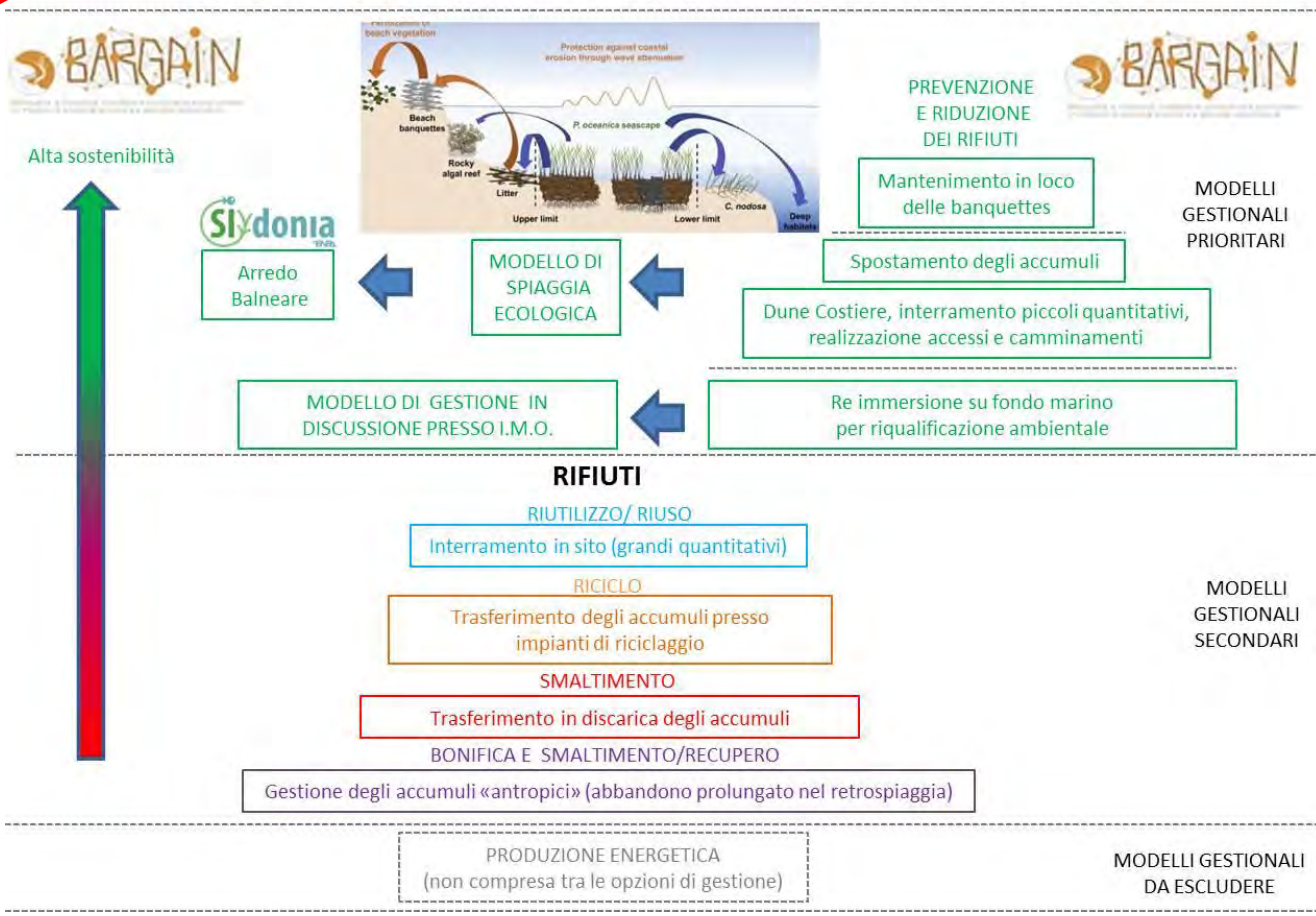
BARGAIN

Alta sostenibilità

Fertilization of beach vegetation

Protection against coastal erosion through wave attenuation

Beach banquettes

P. oceanica seascape

Rocky algal reef

Litter

Upper limit

Lower limit

C. nodosa

Deep habitats

BARGAIN

PREVENZIONE E RIDUZIONE DEI RIFIUTI

Mantenimento in loco delle banquettes

MODELLI GESTIONALI PRIORITARI

SIdonia

Arredo Balneare

MODELLO DI SPIAGGIA ECOLOGICA

Spostamento degli accumuli

Dune Costiere, interramento piccoli quantitativi, realizzazione accessi e camminamenti

MODELLO DI GESTIONE IN DISCUSSIONE PRESSO I.M.O.

Re immersione su fondo marino per riqualificazione ambientale

RIFIUTI

RIUTILIZZO/ RIUSO

Interramento in sito (grandi quantitativi)

RICICLO

Trasferimento degli accumuli presso impianti di riciclaggio

MODELLI GESTIONALI SECONDARI

SMALTIMENTO

Trasferimento in discarica degli accumuli

BONIFICA E SMALTIMENTO/RECUPERO

Gestione degli accumuli «antropici» (abbandono prolungato nel retrospiaggia)

PRODUZIONE ENERGETICA (non compresa tra le opzioni di gestione)

MODELLI GESTIONALI DA ESCLUDERE